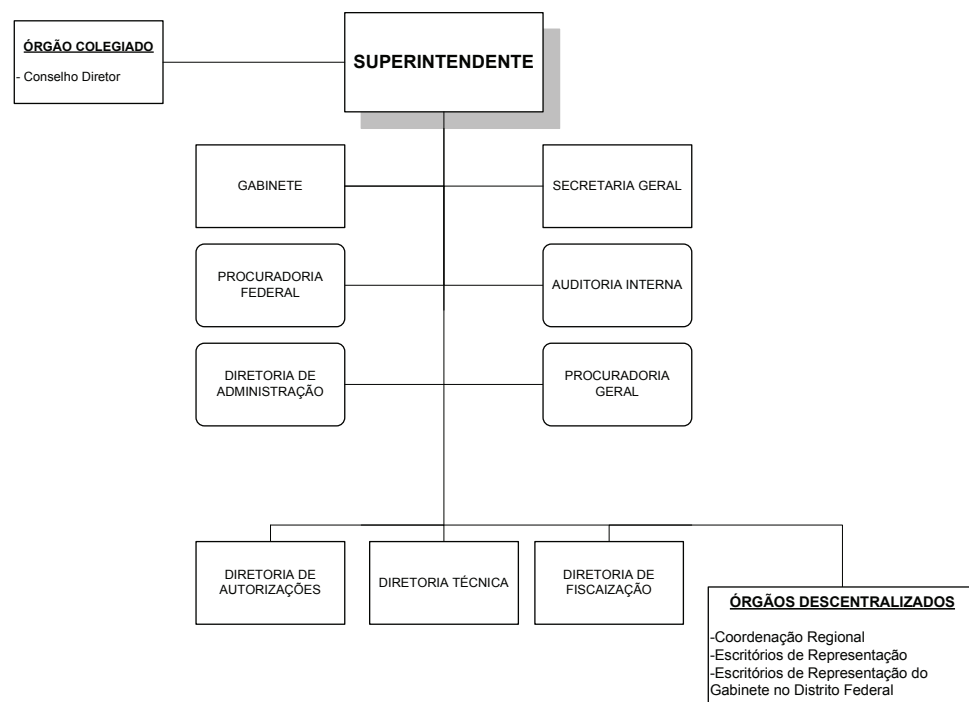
ÓRGÃO COLEGIADO

- Conselho Diretor

SUPERINTENDENTE

GABINETE

SECRETARIA GERAL

PROCURADORIA FEDERAL

AUDITORIA INTERNA

DIRETORIA DE ADMINISTRAÇÃO

PROCURADORIA GERAL

DIRETORIA DE AUTORIZAÇÕES

DIRETORIA TÉCNICA

DIRETORIA DE FISCAIZAÇÃO

ÓRGÃOS DESCENTRALIZADOS

-Coordenação Regional
-Escritórios de Representação
-Escritórios de Representação do Gabinete no Distrito Federal